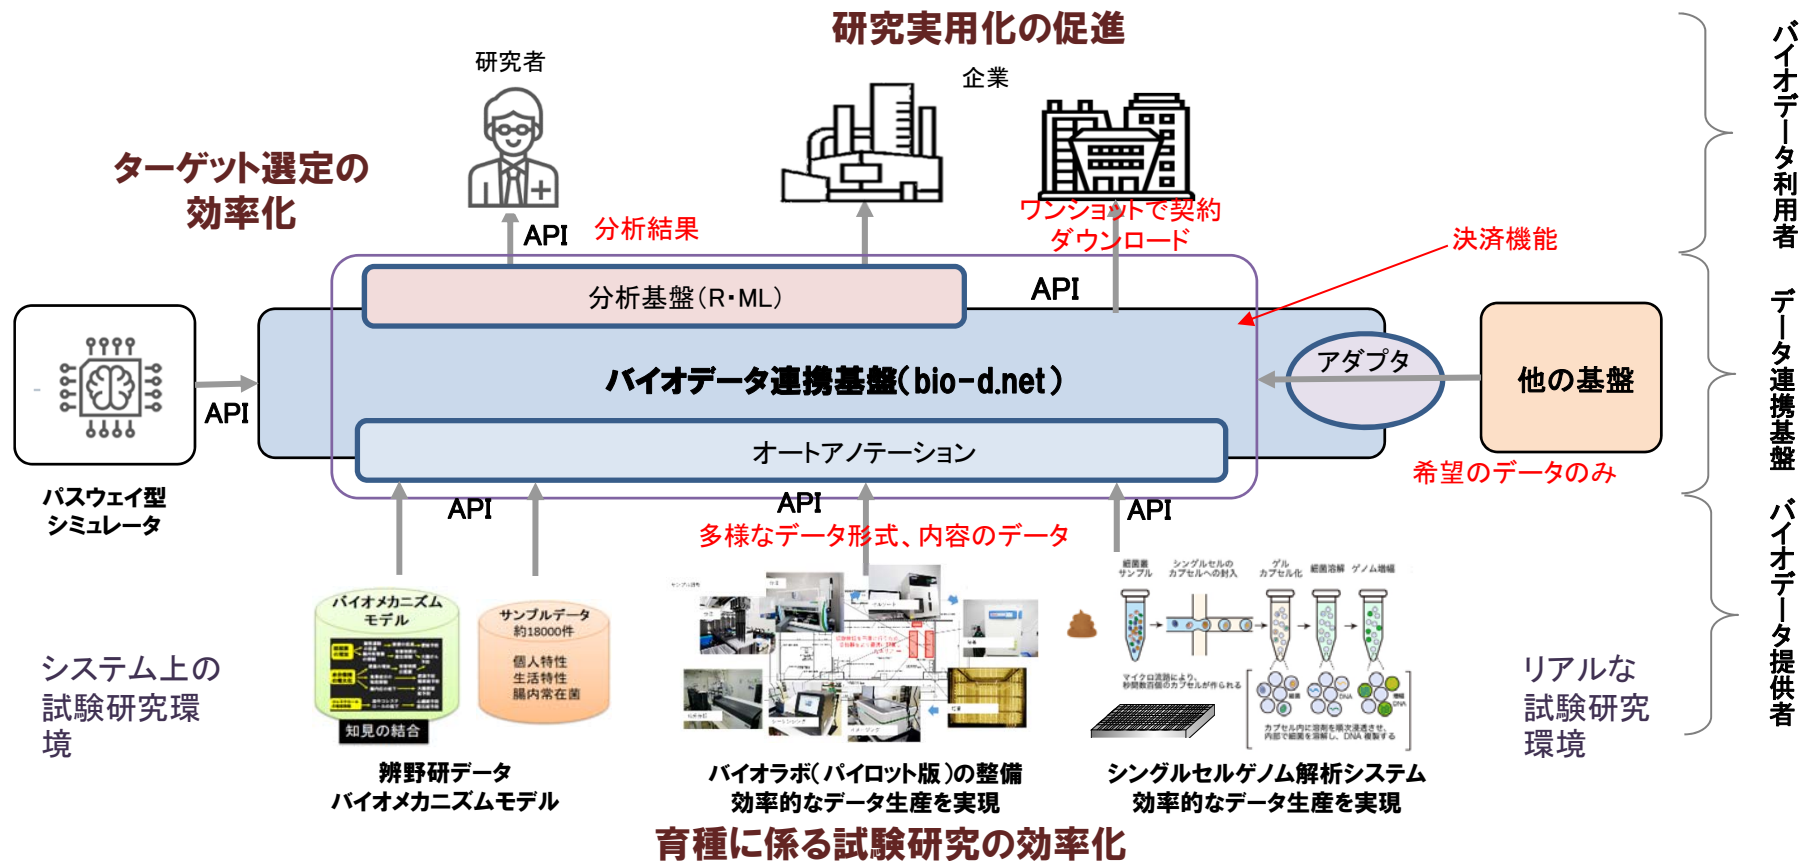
研究実用化の促進

研究者

企業

ターゲット選定の効率化

API 分析結果

ワンショットで契約ダウンロード

決済機能

API

分析基盤(R・ML)

バイオデータ連携基盤(bio-d.net)

アダプタ

他の基盤

API

オートアノテーション

希望のデータのみ

パスウェイ型シミュレータ

API

API

API

多様なデータ形式、内容のデータ

細菌叢サンプル　シングルセルのカプセルへの封入　ゲルカプセル化　細菌溶解　ゲノム増幅

マイクロ流路により、秒間数百個のカプセルが作られる

カプセル内に溶解を順次浸透させ、内部で細菌を溶解し、DNA複製する

バイオメカニズムモデル

知見の結合

サンプルデータ約18000件

個人特性
生活特性
腸内常在菌

システム上の試験研究環境

リアルな試験研究環境

辨野研データ
バイオメカニズムモデル

バイオラボ(パイロット版)の整備
効率的なデータ生産を実現

シングルセルゲノム解析システム
効率的なデータ生産を実現

育種に係る試験研究の効率化

バイオデータ利用者

データ連携基盤

バイオデータ提供者